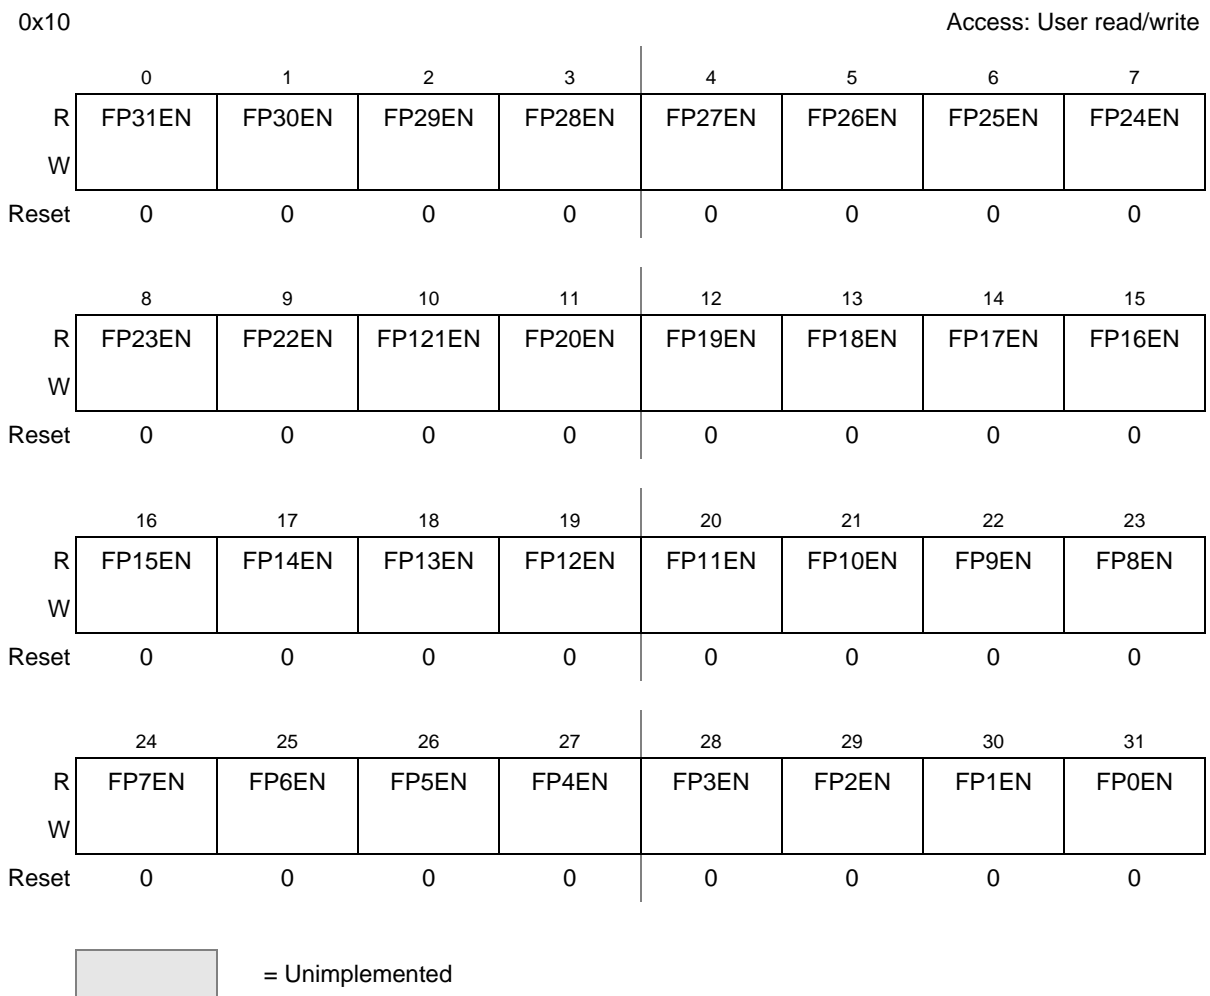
0x10

Access: User read/write

| | 0 | 1 | 2 | 3 | 4 | 5 | 6 | 7 |
|---|---|---|---|---|---|---|---|---|
| R | FP31EN | FP30EN | FP29EN | FP28EN | FP27EN | FP26EN | FP25EN | FP24EN |
| W | | | | | | | | |
| Reset | 0 | 0 | 0 | 0 | 0 | 0 | 0 | 0 |

| | 8 | 9 | 10 | 11 | 12 | 13 | 14 | 15 |
|---|---|---|---|---|---|---|---|---|
| R | FP23EN | FP22EN | FP121EN | FP20EN | FP19EN | FP18EN | FP17EN | FP16EN |
| W | | | | | | | | |
| Reset | 0 | 0 | 0 | 0 | 0 | 0 | 0 | 0 |

| | 16 | 17 | 18 | 19 | 20 | 21 | 22 | 23 |
|---|---|---|---|---|---|---|---|---|
| R | FP15EN | FP14EN | FP13EN | FP12EN | FP11EN | FP10EN | FP9EN | FP8EN |
| W | | | | | | | | |
| Reset | 0 | 0 | 0 | 0 | 0 | 0 | 0 | 0 |

| | 24 | 25 | 26 | 27 | 28 | 29 | 30 | 31 |
|---|---|---|---|---|---|---|---|---|
| R | FP7EN | FP6EN | FP5EN | FP4EN | FP3EN | FP2EN | FP1EN | FP0EN |
| W | | | | | | | | |
| Reset | 0 | 0 | 0 | 0 | 0 | 0 | 0 | 0 |

= Unimplemented